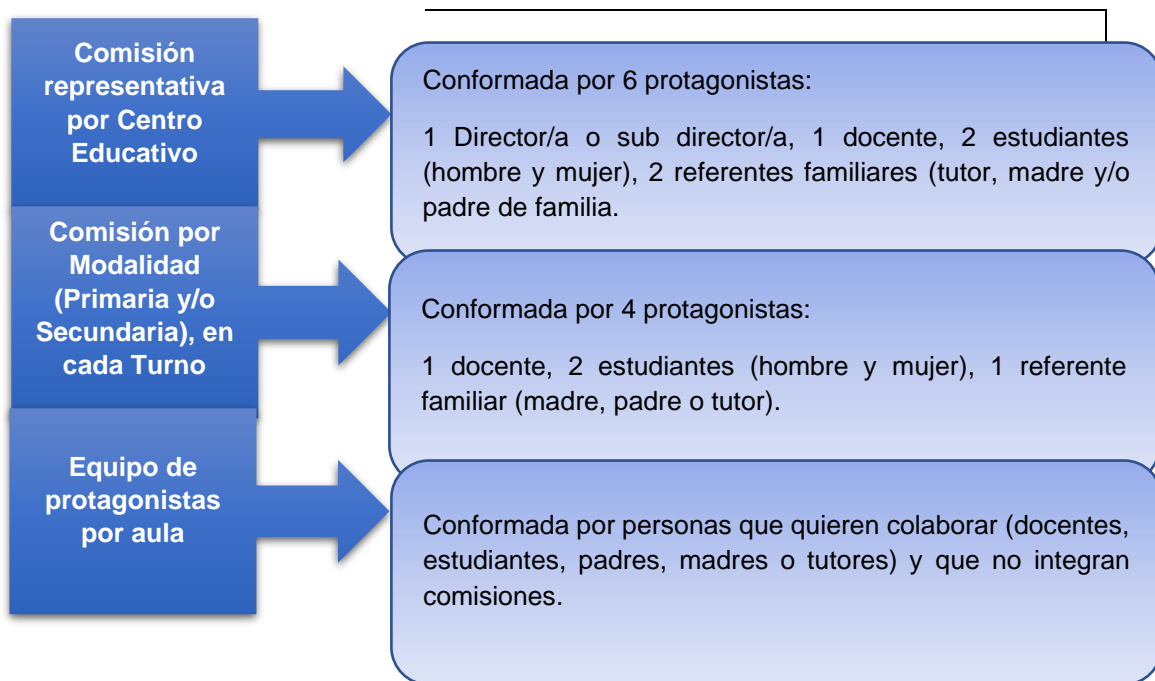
Comisión representativa por Centro Educativo

Conformada por 6 protagonistas:

1 Director/a o sub director/a, 1 docente, 2 estudiantes (hombre y mujer), 2 referentes familiares (tutor, madre y/o padre de familia.

Comisión por Modalidad (Primaria y/o Secundaria), en cada Turno

Conformada por 4 protagonistas:

1 docente, 2 estudiantes (hombre y mujer), 1 referente familiar (madre, padre o tutor).

Equipo de protagonistas por aula

Conformada por personas que quieren colaborar (docentes, estudiantes, padres, madres o tutores) y que no integran comisiones.